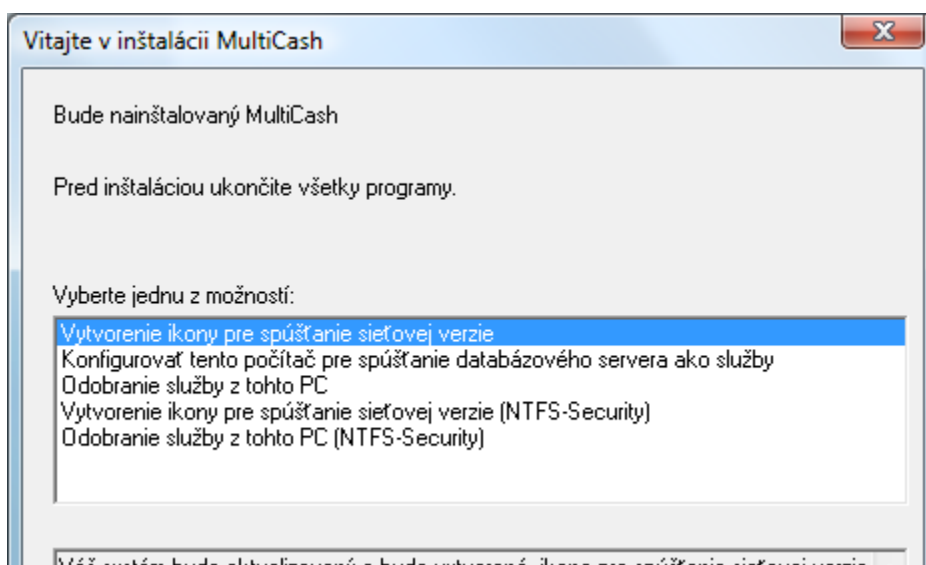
Vitajte v inštalácii MultiCash

Bude nainštalovaný MultiCash

Pred inštaláciou ukončite všetky programy.

Vyberte jednu z možností:

Vytvorenie ikony pre spúšťanie sieťovej verzie
Konfigurovať tento počítač pre spúšťanie databázového servera ako služby
Odobranie služby z tohto PC
Vytvorenie ikony pre spúšťanie sieťovej verzie (NTFS-Security)
Odobranie služby z tohto PC (NTFS-Security)

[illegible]